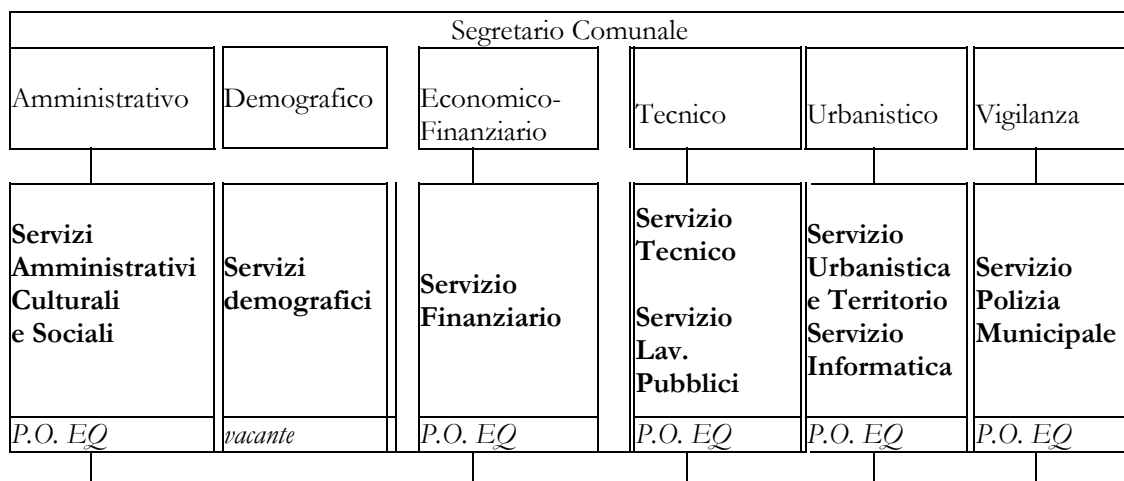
Segretario Comunale

| Amministrativo | Demografico | Economico-Finanziario | Tecnico | Urbanistico | Vigilanza |
|---|---|---|---|---|---|
| **Servizi Amministrativi Culturali e Sociali** | **Servizi demografici** | **Servizio Finanziario** | **Servizio Tecnico**<br><br>**Servizio Lav. Pubblici** | **Servizio Urbanistica e Territorio Servizio Informatica** | **Servizio Polizia Municipale** |
| *P.O. EQ* | *vacante* | *P.O. EQ* | *P.O. EQ* | *P.O. EQ* | *P.O. EQ* |